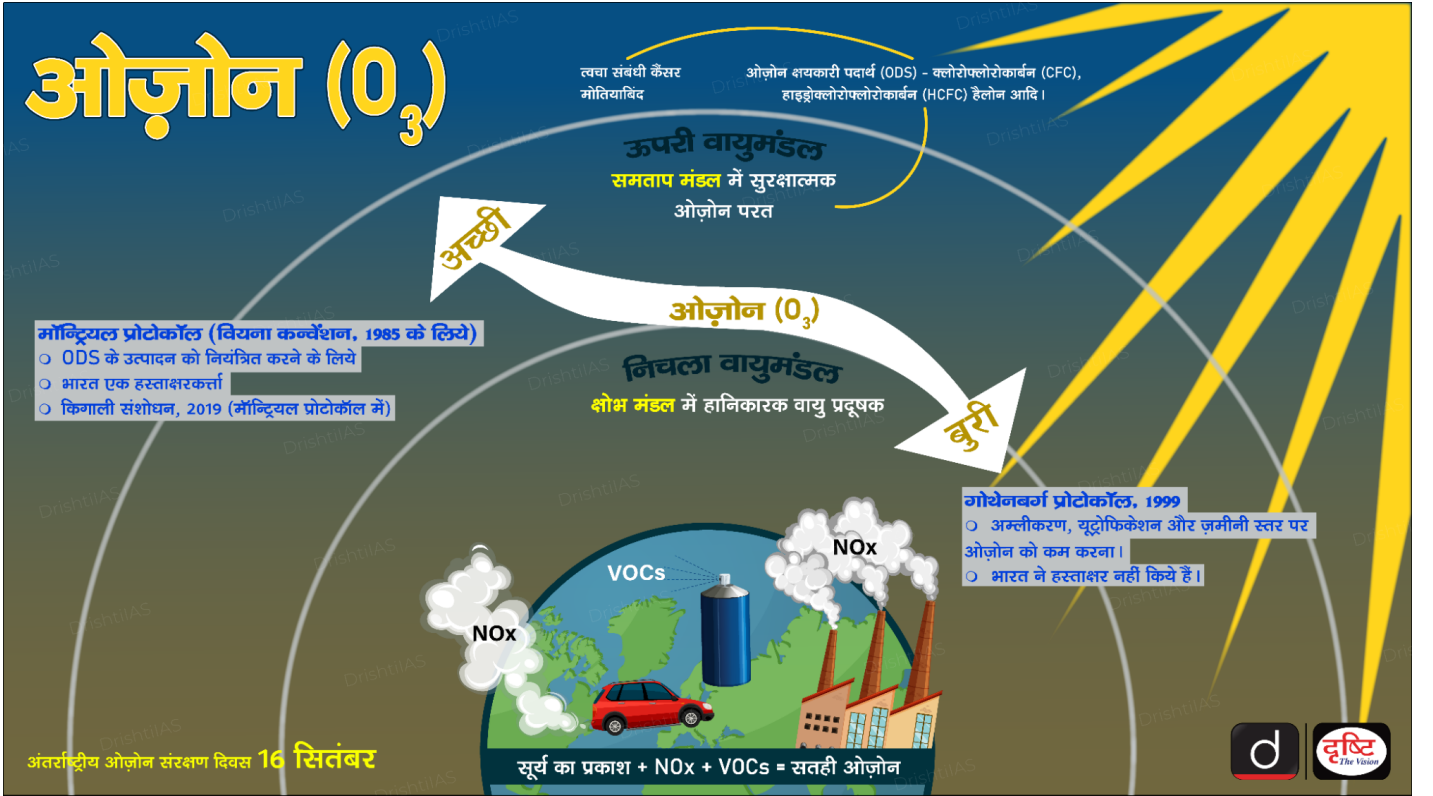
ओज़ोन ($O_3$)

त्वचा संबंधी कैंसर
मोतियाबिंद

ओज़ोन क्षयकारी पदार्थ (ODS) - क्लोरोफ्लोरोकार्बन (CFC), हाइड्रोक्लोरोफ्लोरोकार्बन (HCFC) हैलोन आदि।

ऊपरी वायुमंडल
समताप मंडल में सुरक्षात्मक ओज़ोन परत

अच्छी

ओज़ोन ($O_3$)

बुरी

मॉन्ट्रियल प्रोटोकॉल (वियना कन्वेंशन, 1985 के लिये)
❍ ODS के उत्पादन को नियंत्रित करने के लिये
❍ भारत एक हस्ताक्षरकर्त्ता
❍ किगाली संशोधन, 2019 (मॉन्ट्रियल प्रोटोकॉल में)

निचला वायुमंडल
क्षोभ मंडल में हानिकारक वायु प्रदूषक

गोथेनबर्ग प्रोटोकॉल, 1999
❍ अम्लीकरण, यूट्रोफिकेशन और ज़मीनी स्तर पर ओज़ोन को कम करना।
❍ भारत ने हस्ताक्षर नहीं किये हैं।

NOx
VOCs
NOx

अंतर्राष्ट्रीय ओज़ोन संरक्षण दिवस 16 सितंबर

सूर्य का प्रकाश + NOx + VOCs = सतही ओज़ोन

d
दृष्टि The Vision

DrishtiIAS